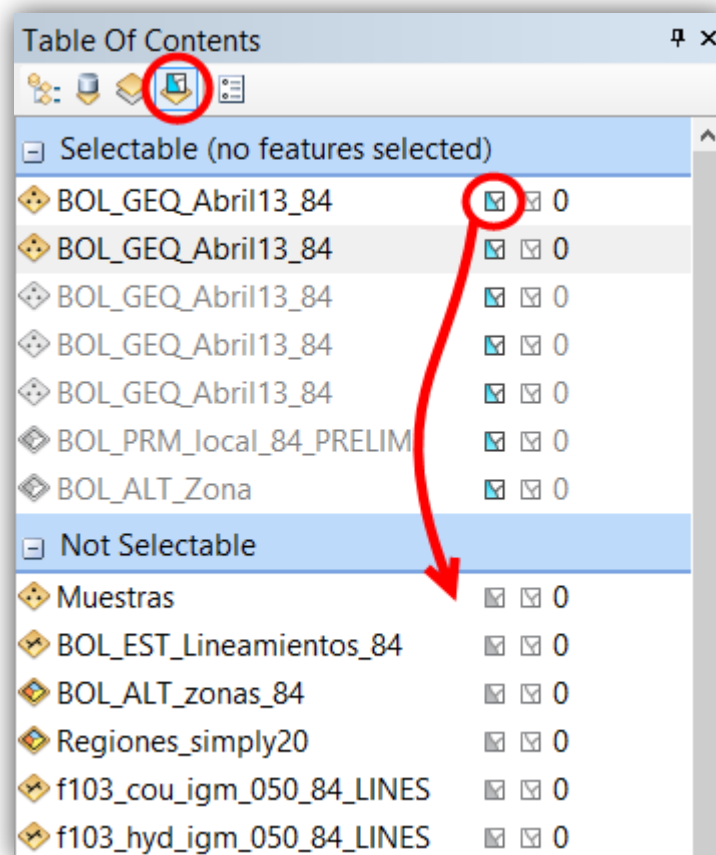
Table Of Contents

Selectable (no features selected)

BOL_GEQ_Abril13_84 0

BOL_GEQ_Abril13_84 0

BOL_GEQ_Abril13_84 0

BOL_GEQ_Abril13_84 0

BOL_GEQ_Abril13_84 0

BOL_PRM_local_84_PRELIM 0

BOL_ALT_Zona 0

Not Selectable

Muestras 0

BOL_EST_Lineamientos_84 0

BOL_ALT_zonas_84 0

Regiones_simply20 0

f103_cou_igm_050_84_LINES 0

f103_hyd_igm_050_84_LINES 0